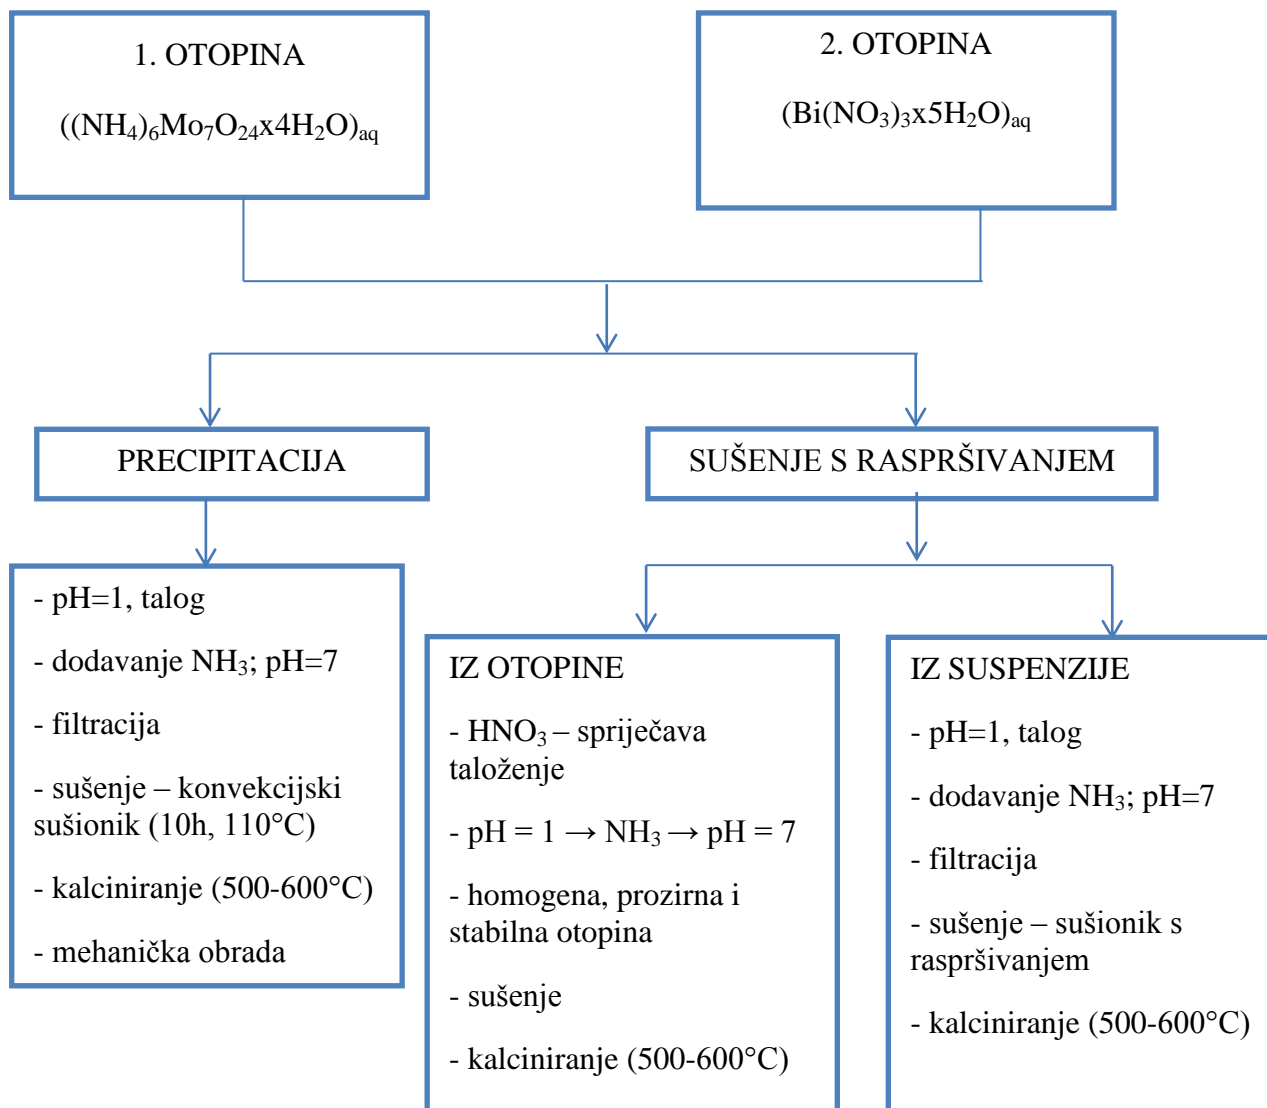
1. OTOPINA

$((NH_4)_6Mo_7O_{24}x4H_2O)_{aq}$

2. OTOPINA

$(Bi(NO_3)_3x5H_2O)_{aq}$

PRECIPITACIJA

SUŠENJE S RASPRŠIVANJEM

- pH=1, talog

- dodavanje $NH_3$; pH=7

- filtracija

- sušenje – konvekcijski sušionik (10h, 110°C)

- kalciniranje (500-600°C)

- mehanička obrada

IZ OTOPINE

- $HNO_3$ – sprječava taloženje

- pH = 1 → $NH_3$ → pH = 7

- homogena, prozirna i stabilna otopina

- sušenje

- kalciniranje (500-600°C)

IZ SUSPENZIJE

- pH=1, talog

- dodavanje $NH_3$; pH=7

- filtracija

- sušenje – sušionik s raspršivanjem

- kalciniranje (500-600°C)